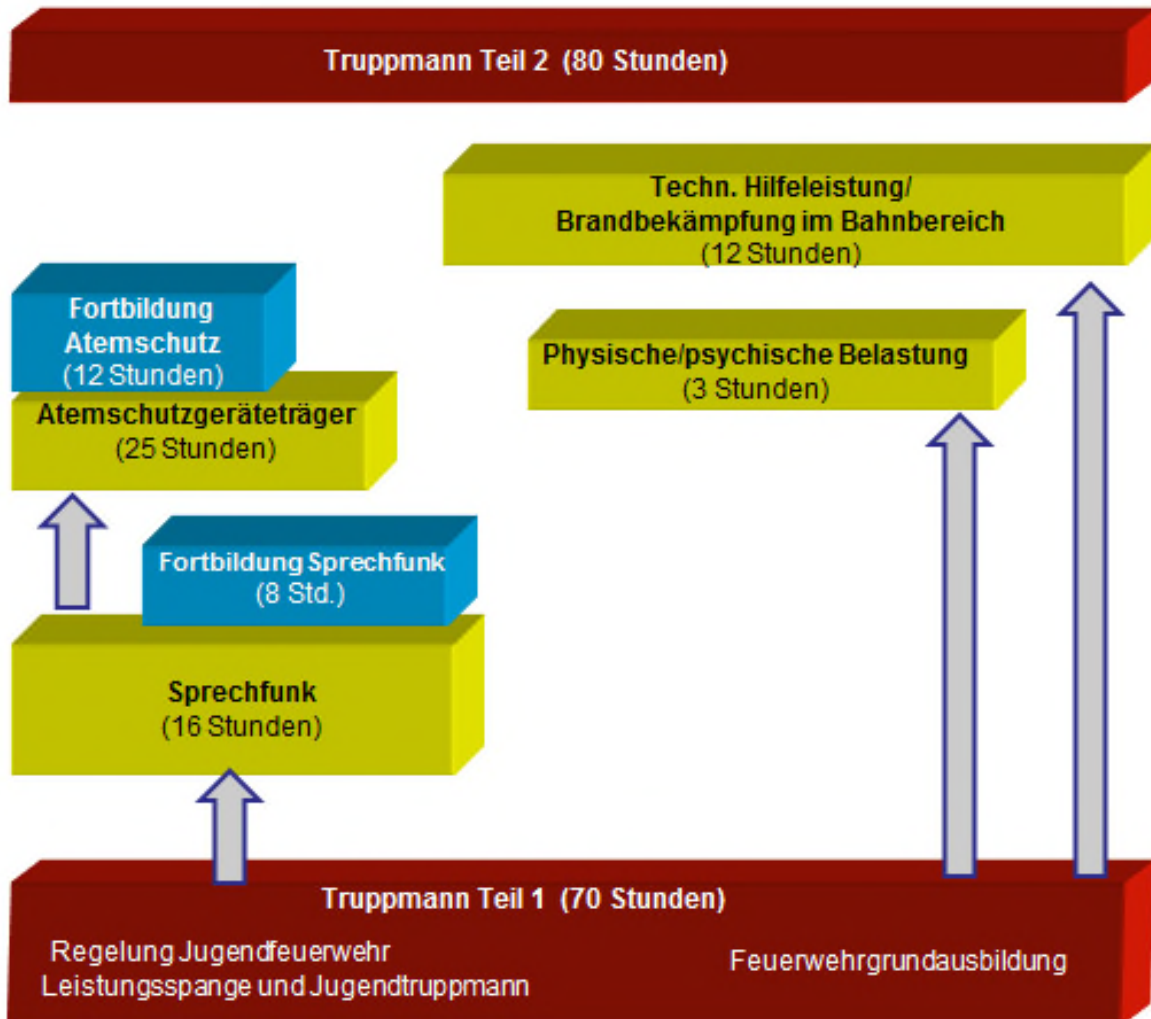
Truppmann Teil 2 (80 Stunden)

Techn. Hilfeleistung/
Brandbekämpfung im Bahnbereich
(12 Stunden)

Fortbildung
Atemschutz
(12 Stunden)

Atemschutzgeräteträger
(25 Stunden)

Physische/psychische Belastung
(3 Stunden)

Fortbildung Sprechfunk
(8 Std.)

Sprechfunk
(16 Stunden)

Truppmann Teil 1 (70 Stunden)

Regelung Jugendfeuerwehr
Leistungsspange und Jugendtruppmann

Feuerwehrgrundausbildung